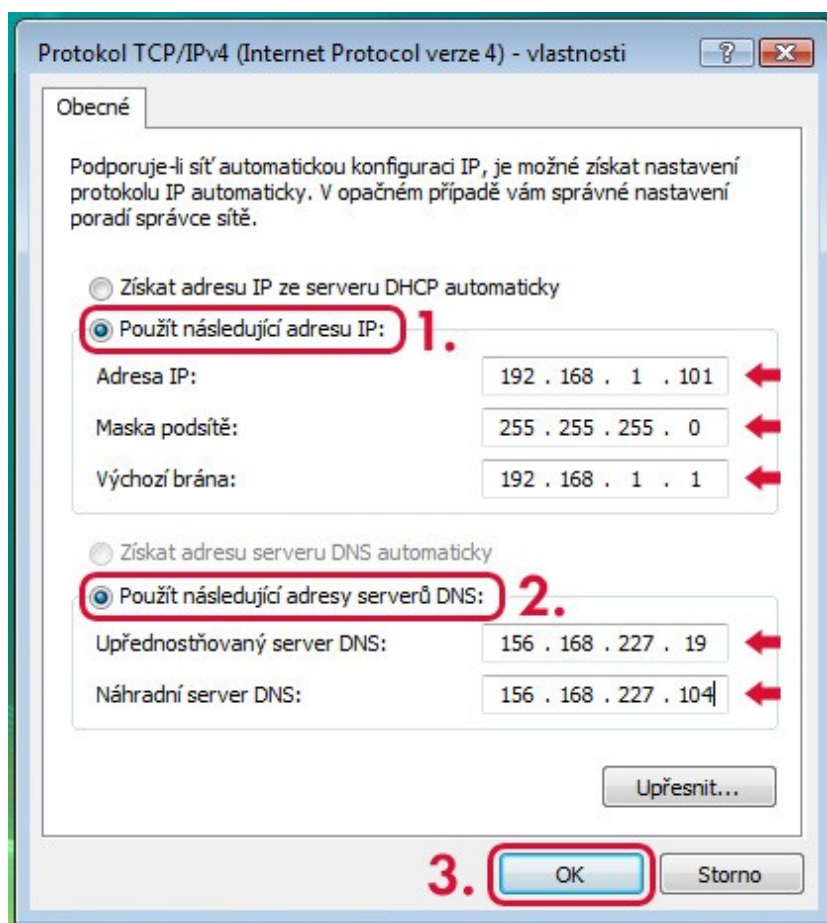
Protokol TCP/IPv4 (Internet Protocol verze 4) - vlastnosti

?

Obecné

Podporuje-li síť automatickou konfiguraci IP, je možné získat nastavení protokolu IP automaticky. V opačném případě vám správné nastavení poradí správce sítě.

Získat adresu IP ze serveru DHCP automaticky

Použít následující adresu IP:

1.

Adresa IP: 192 . 168 . 1 . 101

Maska podsítě: 255 . 255 . 255 . 0

Výchozí brána: 192 . 168 . 1 . 1

Získat adresu serveru DNS automaticky

Použít následující adresy serverů DNS:

2.

Upřednostňovaný server DNS: 156 . 168 . 227 . 19

Náhradní server DNS: 156 . 168 . 227 . 104

Upřesnit...

3.

OK

Storno